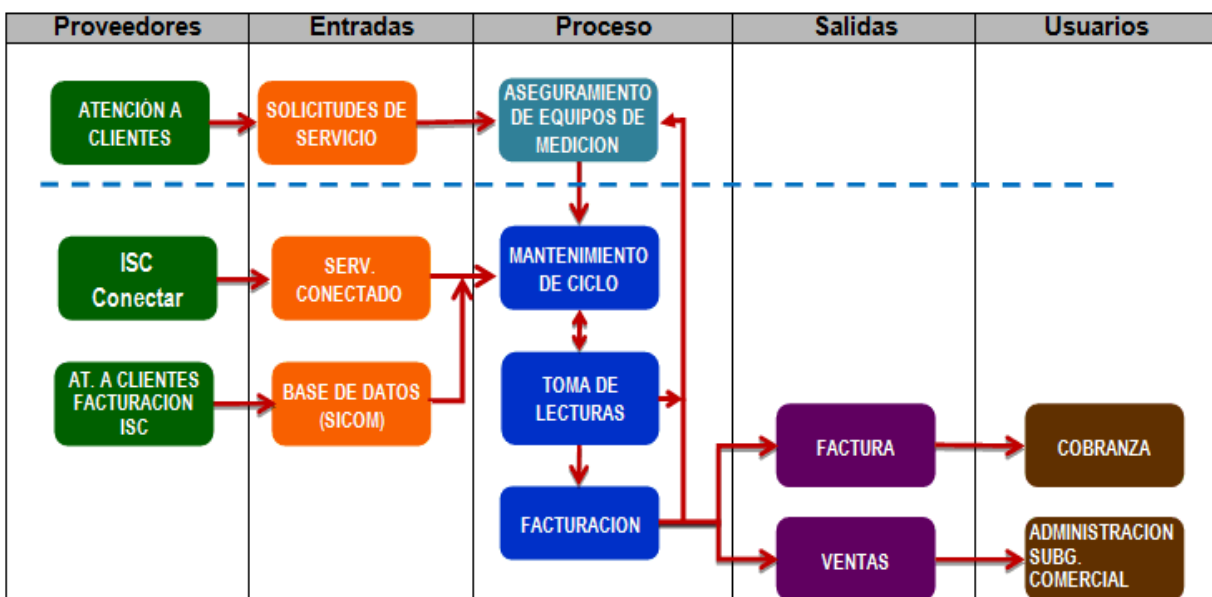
| Proveedores | Entradas | Proceso | Salidas | Usuarios |
|---|---|---|---|---|

ATENCIÓN A CLIENTES

SOLICITUDES DE SERVICIO

ASEGURAMIENTO DE EQUIPOS DE MEDICION

ISC Conectar

SERV. CONECTADO

MANTENIMIENTO DE CICLO

AT. A CLIENTES FACTURACION ISC

BASE DE DATOS (SICOM)

TOMA DE LECTURAS

FACTURACION

FACTURA

VENTAS

COBRANZA

ADMINISTRACION SUBG. COMERCIAL